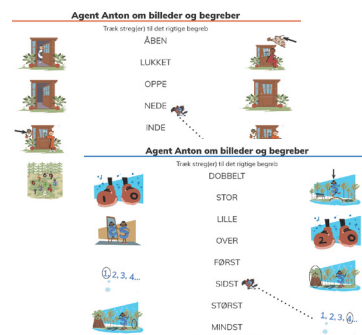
Agent Anton om billeder og begreber

Træk streg(er) til det rigtige begreb

ÅBEN

LUKKET

OPPE

NEDE

INDE

Agent Anton om billeder og begreber

Træk streg(er) til det rigtige begreb

DOBBELT

STOR

LILLE

OVER

FØRST

SIDST

STØRST

MINDST

1, 2, 3, 4...

1, 2, 3, 4...